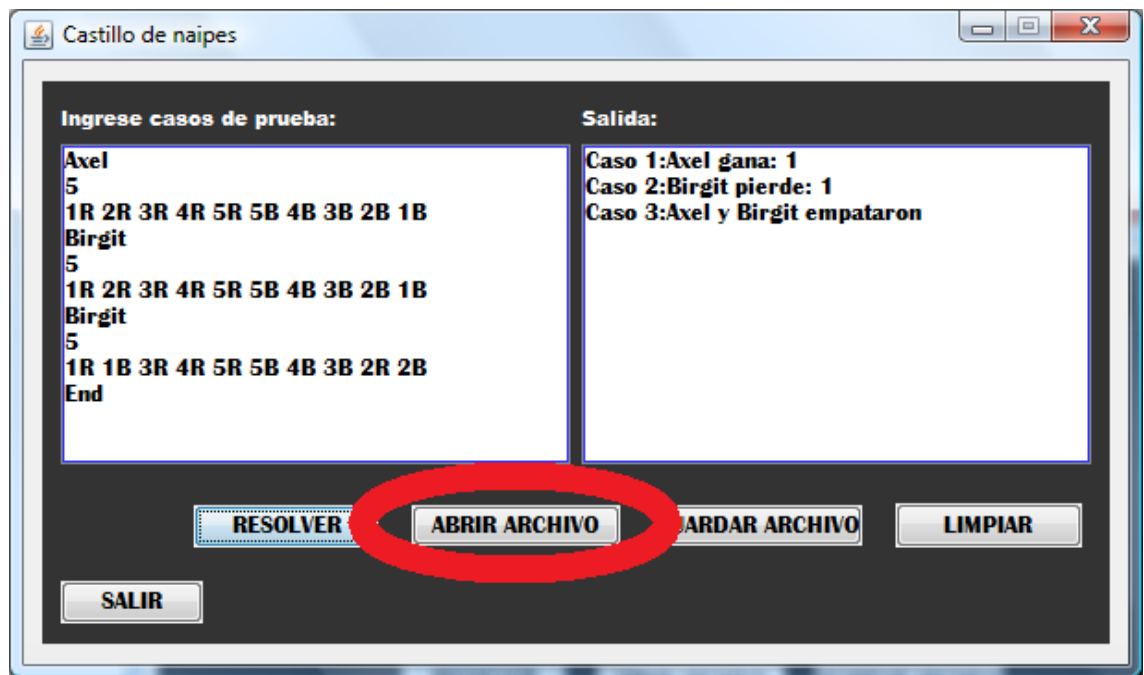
Castillo de naipes

Ingrese casos de prueba:

Axel
5
1R 2R 3R 4R 5R 5B 4B 3B 2B 1B
Birgit
5
1R 2R 3R 4R 5R 5B 4B 3B 2B 1B
Birgit
5
1R 1B 3R 4R 5R 5B 4B 3B 2R 2B
End

Salida:

Caso 1:Axel gana: 1
Caso 2:Birgit pierde: 1
Caso 3:Axel y Birgit empataron

RESOLVER

ABRIR ARCHIVO

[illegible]ARDAR ARCHIVO

LIMPIAR

SALIR